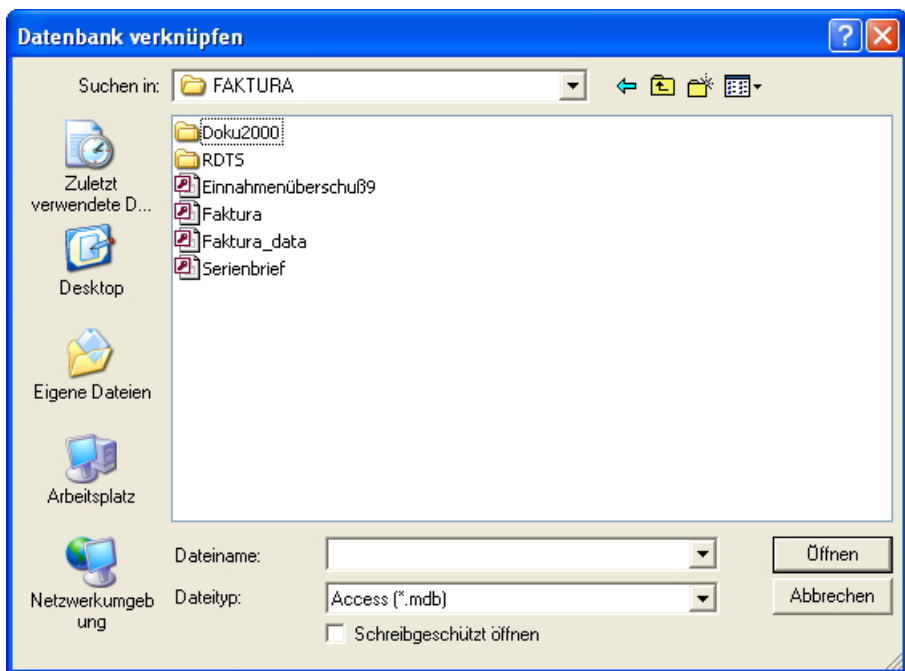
Datenbank verknüpfen

Suchen in: FAKTURA

Zuletzt verwendete D...

Desktop

Eigene Dateien

Arbeitsplatz

Netzwerkumgebung

Doku2000
RDTS
Einnahmenüberschuß9
Faktura
Faktura_data
Serienbrief

Dateiname:

Dateityp: Access (*.mdb)

Schreibgeschützt öffnen

Öffnen

Abbrechen